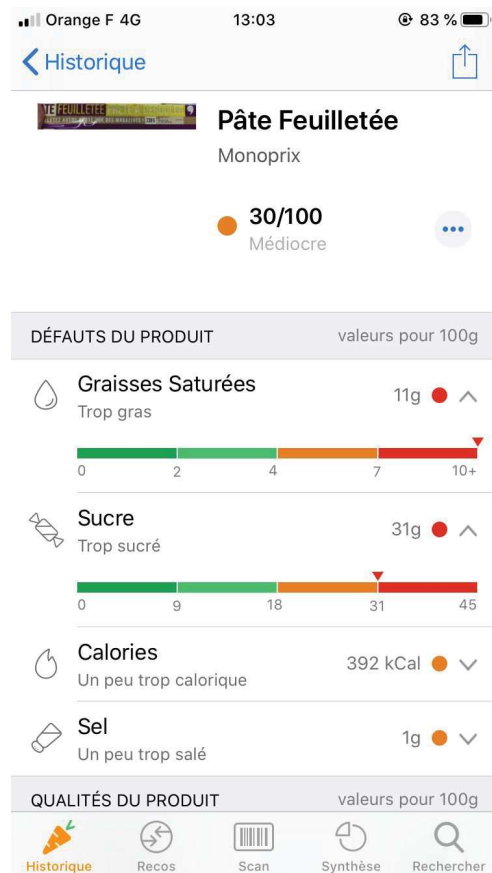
Orange F 4G 13:03 83 %

Historique

TE FEUILLETÉE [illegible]

Pâte Feuilletée
Monoprix

30/100
Médiocre

•••

DÉFAUTS DU PRODUIT valeurs pour 100g

Graisses Saturées
Trop gras
11g

0 2 4 7 10+

Sucre
Trop sucré
31g

0 9 18 31 45

Calories
Un peu trop calorique
392 kCal

Sel
Un peu trop salé
1g

QUALITÉS DU PRODUIT valeurs pour 100g

Historique Recos Scan Synthèse Rechercher